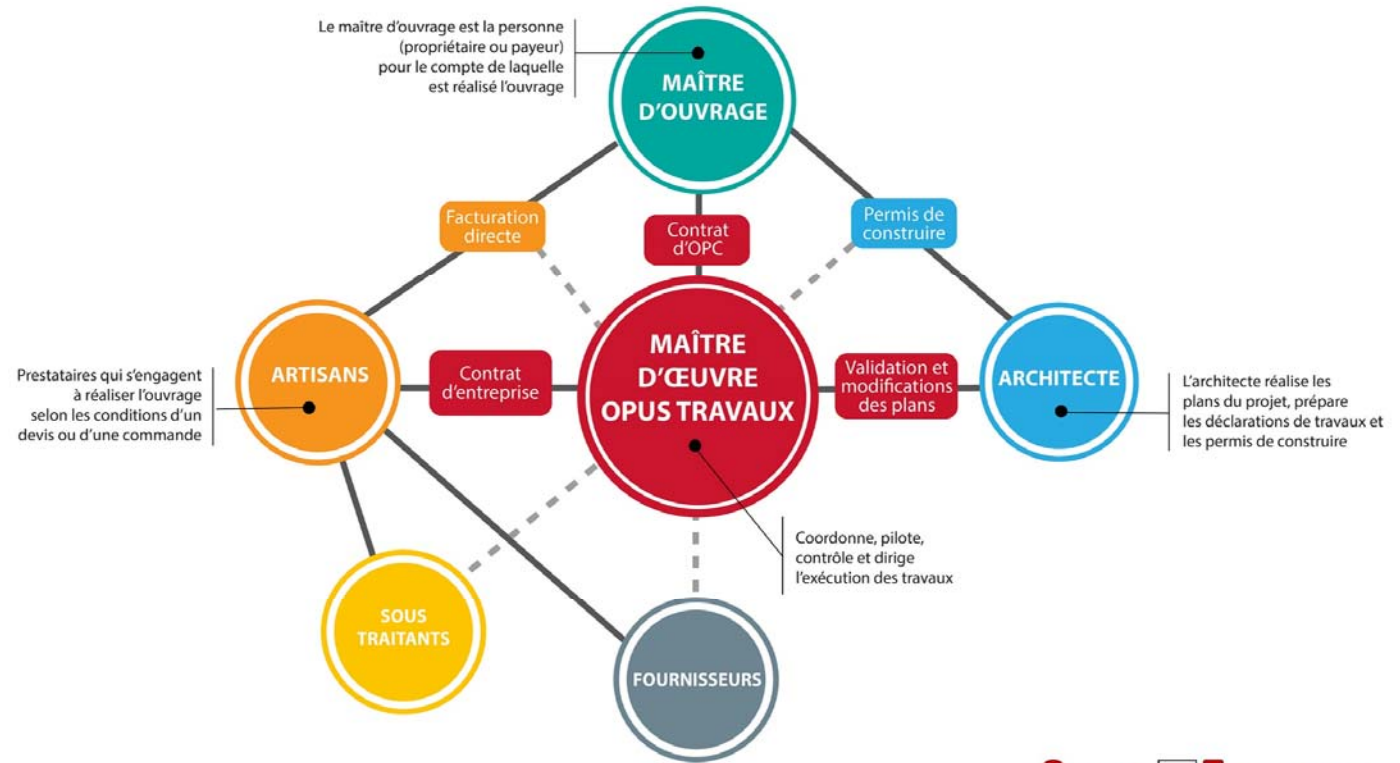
Le maître d'ouvrage est la personne (propriétaire ou payeur) pour le compte de laquelle est réalisé l'ouvrage

MAÎTRE D'OUVRAGE

Facturation directe

Contrat d'OPC

Permis de construire

Prestataires qui s'engagent à réaliser l'ouvrage selon les conditions d'un devis ou d'une commande

ARTISANS

Contrat d'entreprise

MAÎTRE D'ŒUVRE OPUS TRAVAUX

Validation et modifications des plans

ARCHITECTE

L'architecte réalise les plans du projet, prépare les déclarations de travaux et les permis de construire

Coordonne, pilote, contrôle et dirige l'exécution des travaux

SOUS TRAITANTS

FOURNISSEURS